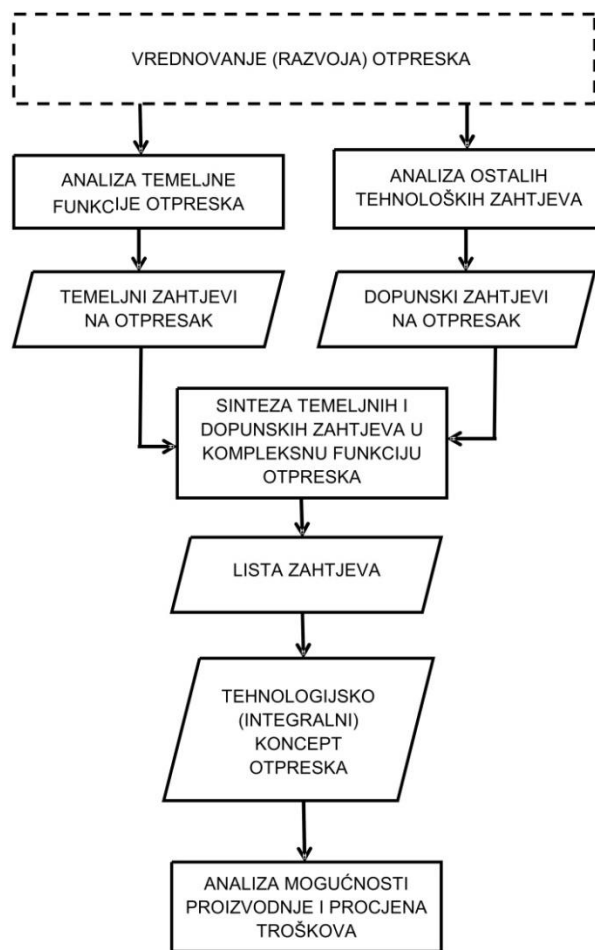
VREDNOVANJE (RAZVOJA) OTPRESKA

ANALIZA TEMELJNE FUNKCIJE OTPRESKA

ANALIZA OSTALIH TEHNOLOŠKIH ZAHTJEVA

TEMELJNI ZAHTJEVI NA OTPRESAK

DOPUNSKI ZAHTJEVI NA OTPRESAK

SINTEZA TEMELJNIH I DOPUNSKIH ZAHTJEVA U KOMPLEKSNU FUNKCIJU OTPRESKA

LISTA ZAHTJEVA

TEHNOLOGIJSKO (INTEGRALNI) KONCEPT OTPRESKA

ANALIZA MOGUĆNOSTI PROIZVODNJE I PROCJENA TROŠKOVA